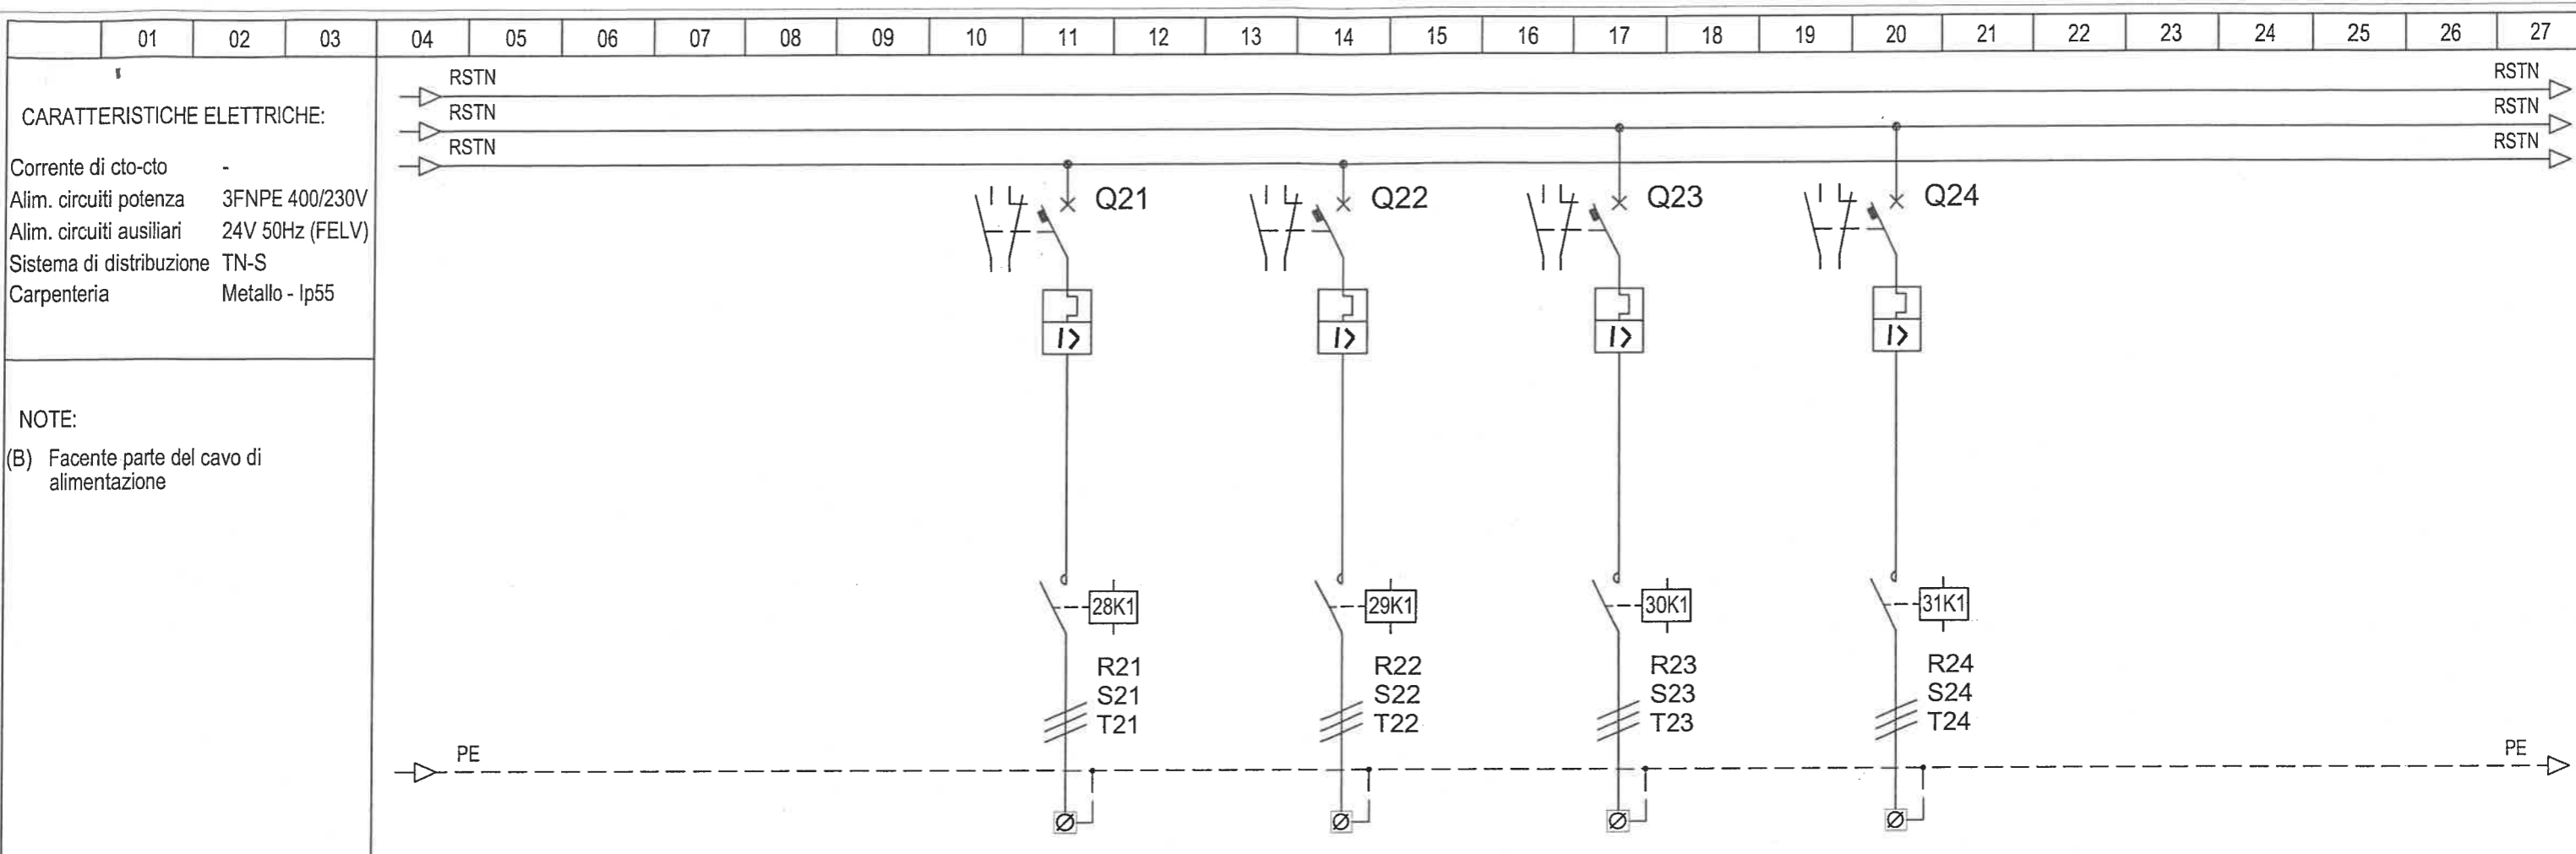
| | 01 | 02 | 03 | 04 | 05 | 06 | 07 | 08 | 09 | 10 | 11 | 12 | 13 | 14 | 15 | 16 | 17 | 18 | 19 | 20 | 21 | 22 | 23 | 24 | 25 | 26 | 27 |
|---|---|---|---|---|---|---|---|---|---|---|---|---|---|---|---|---|---|---|---|---|---|---|---|---|---|---|---|

CARATTERISTICHE ELETTRICHE:

Corrente di cto-cto -
Alim. circuiti potenza 3FNPE 400/230V
Alim. circuiti ausiliari 24V 50Hz (FELV)
Sistema di distribuzione TN-S
Carpenteria Metallo - Ip55

NOTE:
(B) Facente parte del cavo di alimentazione

RSTN
RSTN
RSTN

RSTN
RSTN
RSTN

Q21
Q22
Q23
Q24

I>
I>
I>
I>

28K1
29K1
30K1
31K1

R21
S21
T21

R22
S22
T22

R23
S23
T23

R24
S24
T24

PE
PE